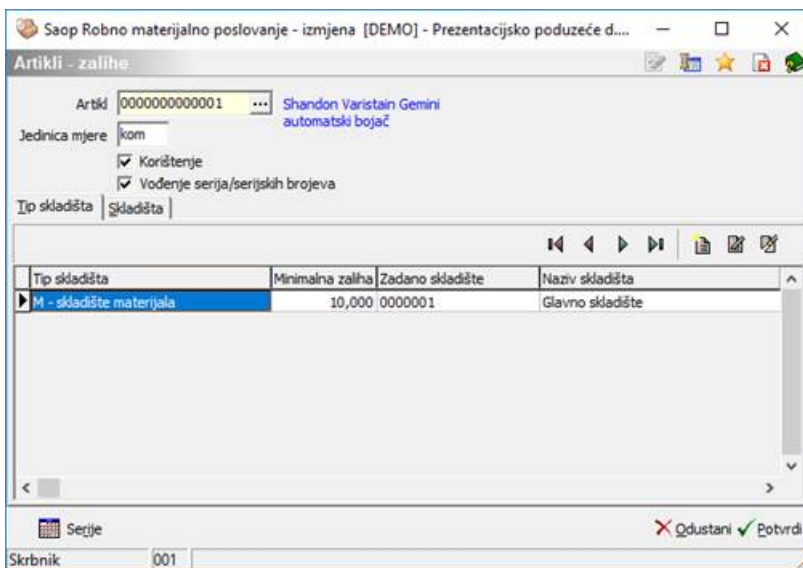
Saop Robno materijalno poslovanje - izmjena [DEMO] - Prezentacijsko poduzeće d....

Artikli - zalihe

Artikl 0000000000001 ... Shandon Varistain Gemini automatski bojač

Jedinica mjere kom

Korištenje

Vođenje serija/serijskih brojeva

Tip skladišta | Skladišta

| Tip skladišta | Minimalna zaliha | Zadano skladište | Naziv skladišta |
|---|---|---|---|
| M - skladište materijala | 10,000 | 0000001 | Glavno skladište |

Serije

Odustani Potvrdi

Skrbnik 001